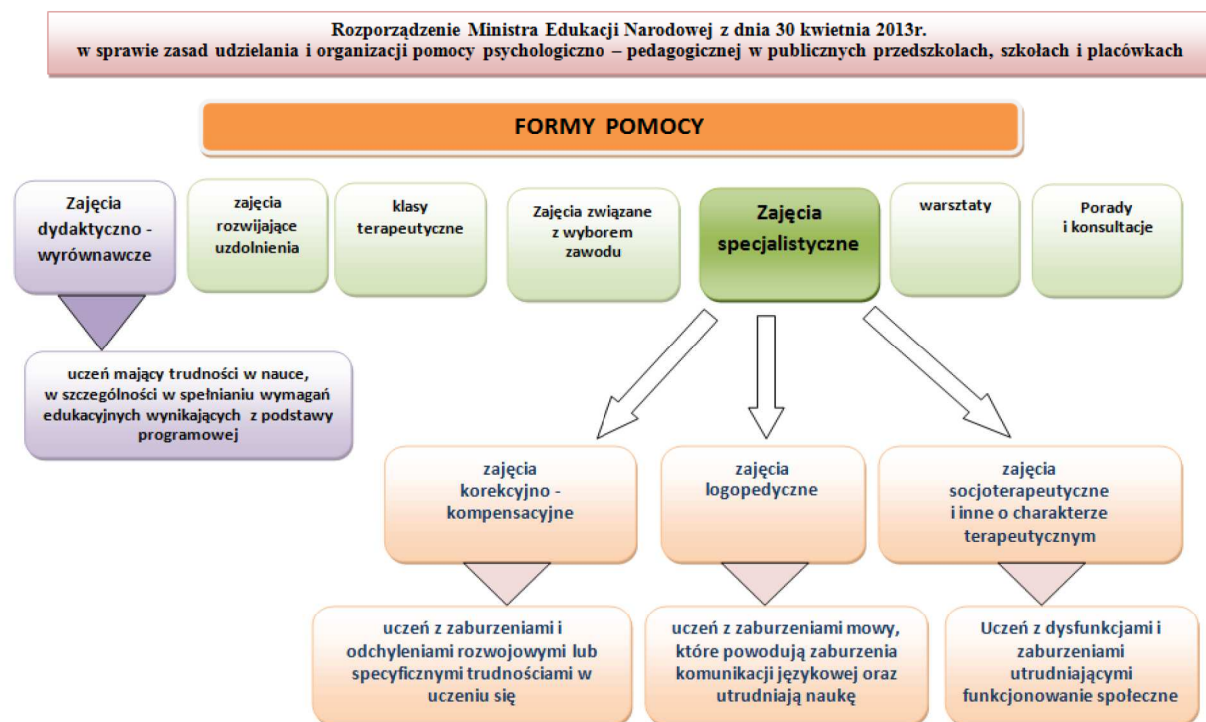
Rozporządzenie Ministra Edukacji Narodowej z dnia 30 kwietnia 2013r.
w sprawie zasad udzielania i organizacji pomocy psychologiczno – pedagogicznej w publicznych przedszkolach, szkołach i placówkach

FORMY POMOCY

Zajęcia dydaktyczno - wyrównawcze

zajęcia rozwijające uzdolnienia

klasy terapeutyczne

Zajęcia związane z wyborem zawodu

Zajęcia specjalistyczne

warsztaty

Porady i konsultacje

uczeń mający trudności w nauce, w szczególności w spełnianiu wymagań edukacyjnych wynikających z podstawy programowej

zajęcia korekcyjno - kompensacyjne

zajęcia logopedyczne

zajęcia socjoterapeutyczne i inne o charakterze terapeutycznym

uczeń z zaburzeniami i odchyleniami rozwojowymi lub specyficznymi trudnościami w uczeniu się

uczeń z zaburzeniami mowy, które powodują zaburzenia komunikacji językowej oraz utrudniają naukę

Uczeń z dysfunkcjami i zaburzeniami utrudniającymi funkcjonowanie społeczne